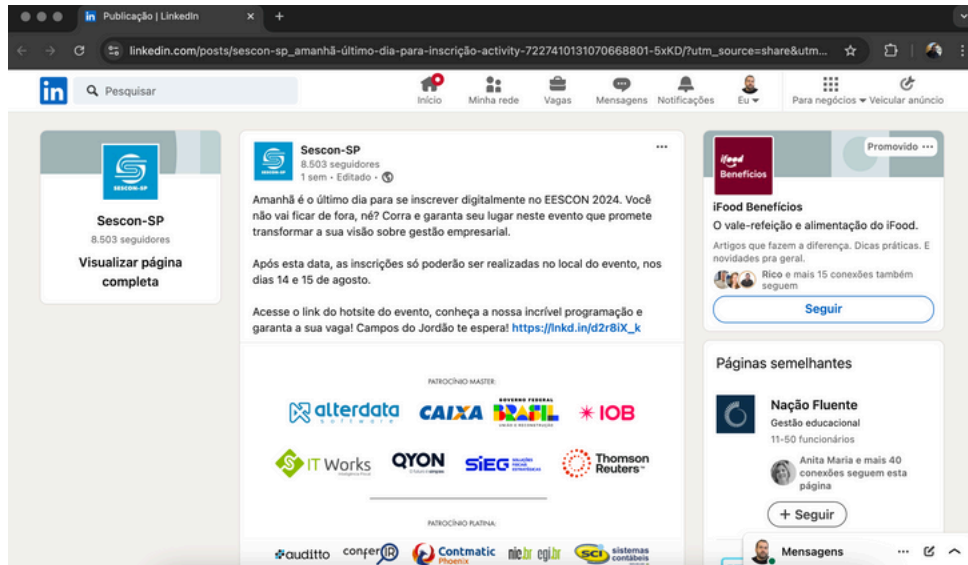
Publicação | LinkedIn

linkedin.com/posts/sescon-sp_amanhã-último-dia-para-inscrição-activity-7227410131070668801-5xKD/?utm_source=share&utm...

in Pesquisar

Início Minha rede Vagas Mensagens Notificações Eu Para negócios Veicular anúncio

SESCON-SP

Sescon-SP
8.503 seguidores
Visualizar página completa

Sescon-SP
8.503 seguidores
1 sem • Editado •

Amanhã é o último dia para se inscrever digitalmente no EESCON 2024. Você não vai ficar de fora, né? Corra e garanta seu lugar neste evento que promete transformar a sua visão sobre gestão empresarial.

Após esta data, as inscrições só poderão ser realizadas no local do evento, nos dias 14 e 15 de agosto.

Acesse o link do hotsite do evento, conheça a nossa incrível programação e garanta a sua vaga! Campos do Jordão te espera! https://lnkd.in/d2r8iX_k

PATROCÍNIO MASTER:

alterdata software CAIXA GOVERNO FEDERAL BRASIL UNIÃO E RECONSTRUÇÃO IOB

IT Works QYON SIEG Thomson Reuters

PATROCÍNIO PLATINA:

auditto confer Contmatic Phoenix nic.br cgi.br SCI sistemas contábeis

Promovido

iFood Benefícios

iFood Benefícios
O vale-refeição e alimentação do iFood.
Artigos que fazem a diferença. Dicas práticas. E novidades pra geral.
Rico e mais 15 conexões também seguem
Seguir

Páginas semelhantes

Nação Fluente
Gestão educacional
11-50 funcionários
Anita Maria e mais 40 conexões seguem esta página
+ Seguir

Mensagens